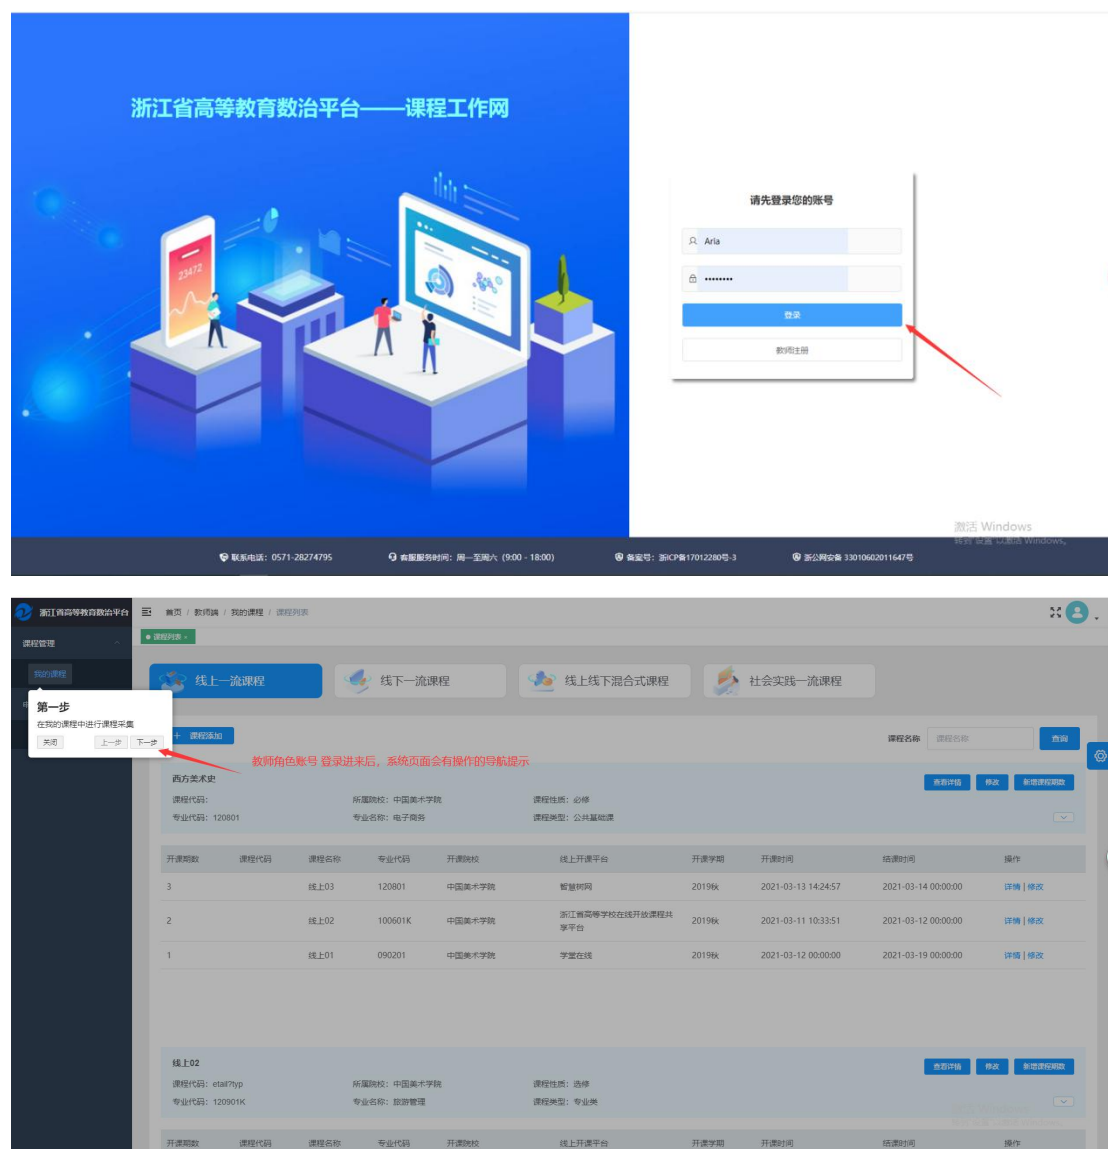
浙江省高等教育数治平台——课程工作网

23472

请先登录您的账号

Aria

••••••••

登录

教师注册

激活 Windows
转到"设置"以激活 Windows。

联系电话：0571-28274795　客服服务时间：周一至周六（9:00 - 18:00）　备案号：浙ICP备17012280号-3　浙公网安备 33010602011647号

浙江省高等教育数治平台

课程管理

我的课程

首页 / 教师端 / 我的课程 / 课程列表

课程列表 ×

线上一流课程　线下一流课程　线上线下混合式课程　社会实践一流课程

第一步
在我的课程中进行课程采集
关闭　上一步　下一步

+ 课程添加

课程名称　课程名称　查询

教师角色账号 登录进来后，系统页面会有操作的导航提示

西方美术史
查看详情　修改　新增课程期数
课程代码：　所属院校：中国美术学院　课程性质：必修
专业代码：120801　专业名称：电子商务　课程类型：公共基础课

| 开课期数 | 课程代码 | 课程名称 | 专业代码 | 开课院校 | 线上开课平台 | 开课学期 | 开课时间 | 结课时间 | 操作 |
|---|---|---|---|---|---|---|---|---|---|
| 3 | | 线上03 | 120801 | 中国美术学院 | 智慧树网 | 2019秋 | 2021-03-13 14:24:57 | 2021-03-14 00:00:00 | 详情 \| 修改 |
| 2 | | 线上02 | 100601K | 中国美术学院 | 浙江省高等学校在线开放课程共享平台 | 2019秋 | 2021-03-11 10:33:51 | 2021-03-12 00:00:00 | 详情 \| 修改 |
| 1 | | 线上01 | 090201 | 中国美术学院 | 学堂在线 | 2019秋 | 2021-03-12 00:00:00 | 2021-03-19 00:00:00 | 详情 \| 修改 |

线上02
查看详情　修改　新增课程期数
课程代码：etail?typ　所属院校：中国美术学院　课程性质：选修
专业代码：120901K　专业名称：旅游管理　课程类型：专业类

| 开课期数 | 课程代码 | 课程名称 | 专业代码 | 开课院校 | 线上开课平台 | 开课学期 | 开课时间 | 结课时间 | 操作 |
|---|---|---|---|---|---|---|---|---|---|